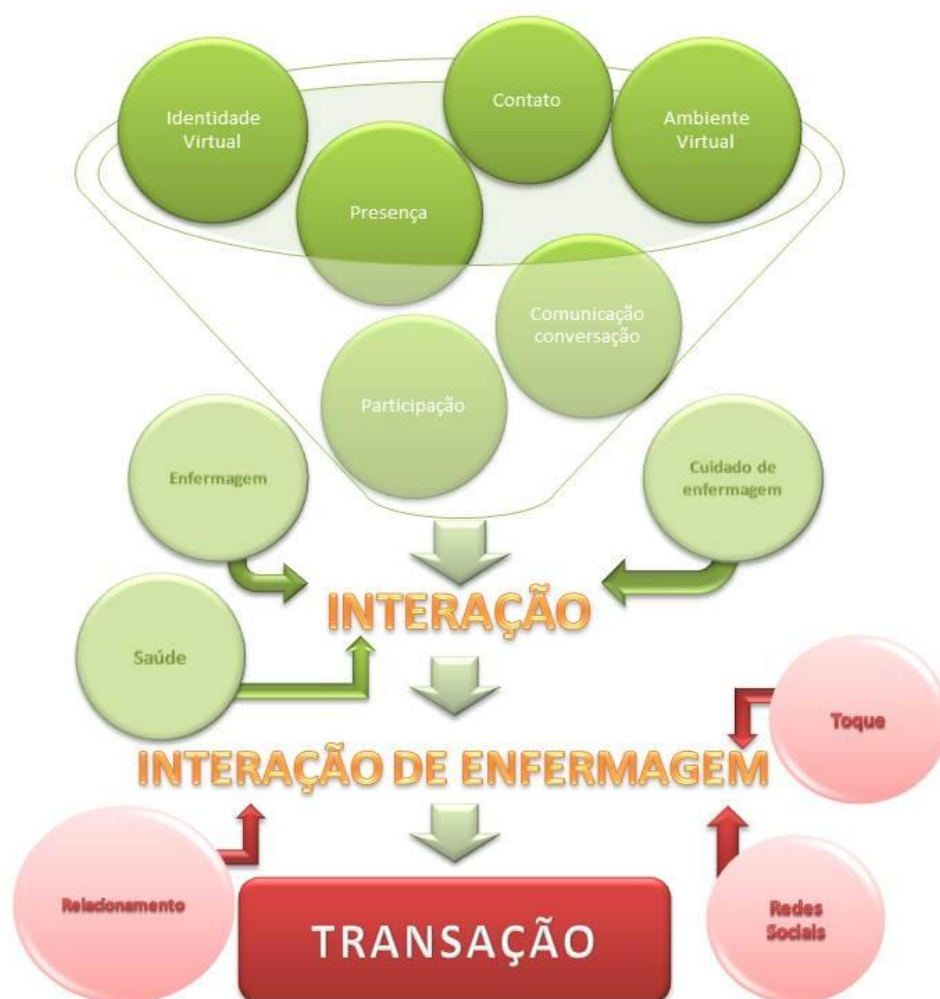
Identidade Virtual

Contato

Ambiente Virtual

Presença

Comunicação conversação

Participação

Enfermagem

Cuidado de enfermagem

INTERAÇÃO

Saúde

Toque

INTERAÇÃO DE ENFERMAGEM

Relacionamento

TRANSAÇÃO

Redes Sociais